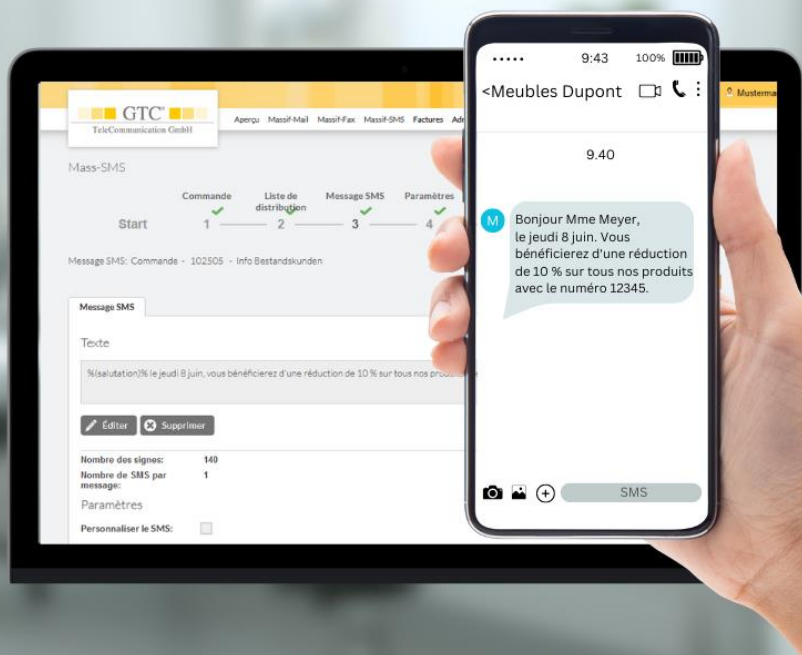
GTC®
TeleCommunication GmbH

Aperçu Massif-Mail Massif-Fax Massif-SMS Factures Adr

Musterma

Mass-SMS

Start
Commande 1
Liste de distribution 2
Message SMS 3
Paramètres 4

Message SMS: Commande - 102505 - Info Bestandskunden

Message SMS

Texte

%(salutation)% le jeudi 8 juin, vous bénéficierez d'une réduction de 10 % sur tous nos produ

Éditer
Supprimer

Nombre des signes: 140
Nombre de SMS par message: 1

Paramètres

Personnaliser le SMS:

••••• 9:43 100%

<Meubles Dupont

9.40

M

Bonjour Mme Meyer, le jeudi 8 juin. Vous bénéficierez d'une réduction de 10 % sur tous nos produits avec le numéro 12345.

SMS